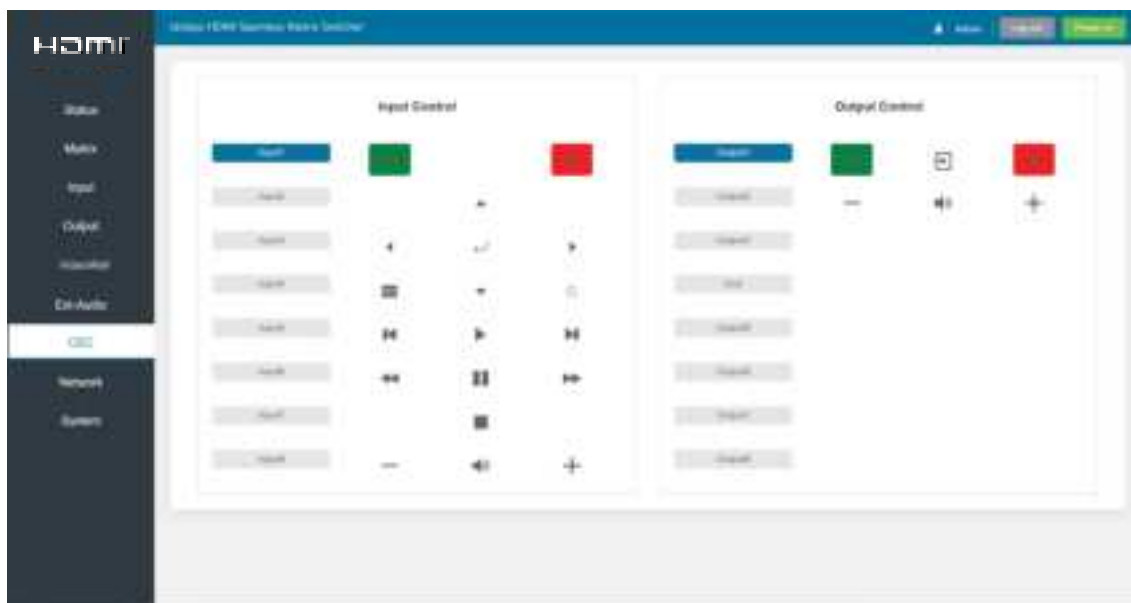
HDMI

Status
Matrix
Input
Output
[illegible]
Ext-Audio
CEC
Network
System

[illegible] HDMI Seamless Matrix Switcher

Admin
Log out
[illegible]

Input Control

Input1
Input2
Input3
Input4
Input5
Input6
Input7
Input8

Output Control

Output1
Output2
Output3
Output4
Output5
Output6
Output7
Output8